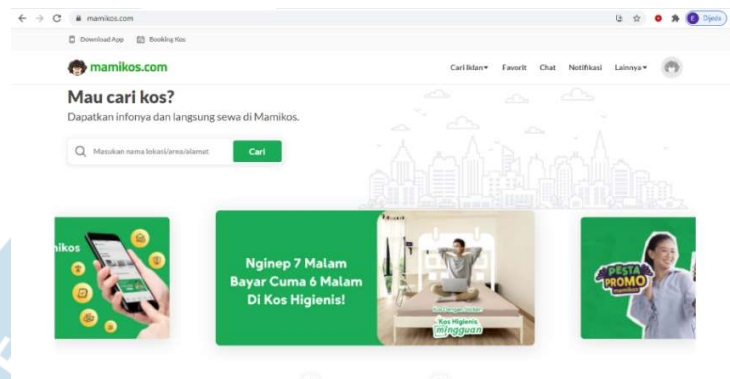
mamikos.com

Dijeda

Download App Booking Kos

mamikos.com

Cari Iklan Favorit Chat Notifikasi Lainnya

Mau cari kos?

Dapatkan infonya dan langsung sewa di Mamikos.

Masukan nama lokasi/area/alamat

Cari

ikos

Nginep 7 Malam Bayar Cuma 6 Malam Di Kos Higienis!

Kos Higienis mingguan

PESTA PROMO mamikos